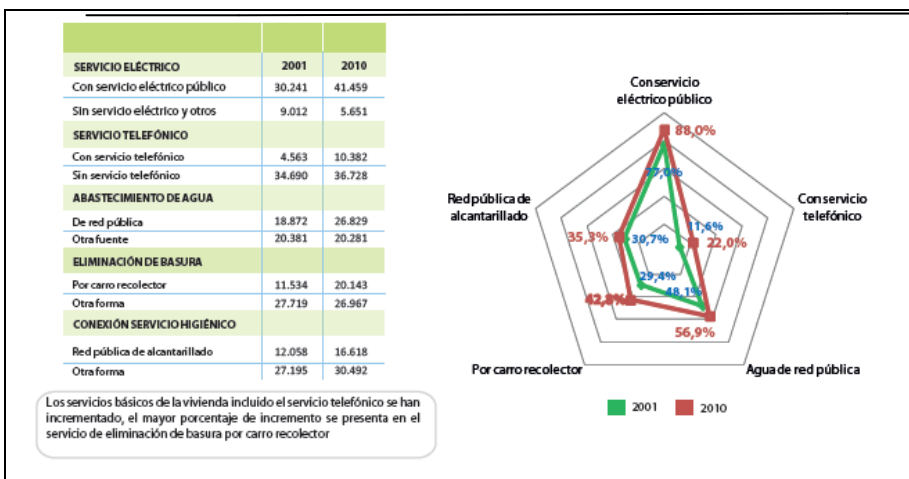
| | 2001 | 2010 |
|---|---|---|
| SERVICIO ELÉCTRICO | 2001 | 2010 |
| Con servicio eléctrico público | 30.241 | 41.459 |
| Sin servicio eléctrico y otros | 9.012 | 5.651 |
| SERVICIO TELEFÓNICO | | |
| Con servicio telefónico | 4.563 | 10.382 |
| Sin servicio telefónico | 34.690 | 36.728 |
| ABASTECIMIENTO DE AGUA | | |
| De red pública | 18.872 | 26.829 |
| Otra fuente | 20.381 | 20.281 |
| ELIMINACIÓN DE BASURA | | |
| Por carro recolector | 11.534 | 20.143 |
| Otra forma | 27.719 | 26.967 |
| CONEXIÓN SERVICIO HIGIÉNICO | | |
| Red pública de alcantarillado | 12.058 | 16.618 |
| Otra forma | 27.195 | 30.492 |

Los servicios básicos de la vivienda incluido el servicio telefónico se han incrementado, el mayor porcentaje de incremento se presenta en el servicio de eliminación de basura por carro recolector

Con servicio eléctrico público
88,0%
77,0%
Con servicio telefónico
11,6%
22,0%
Red pública de alcantarillado
35,3%
30,7%
29,4%
48,1%
42,8%
56,9%
Por carro recolector
Agua de red pública
2001
2010